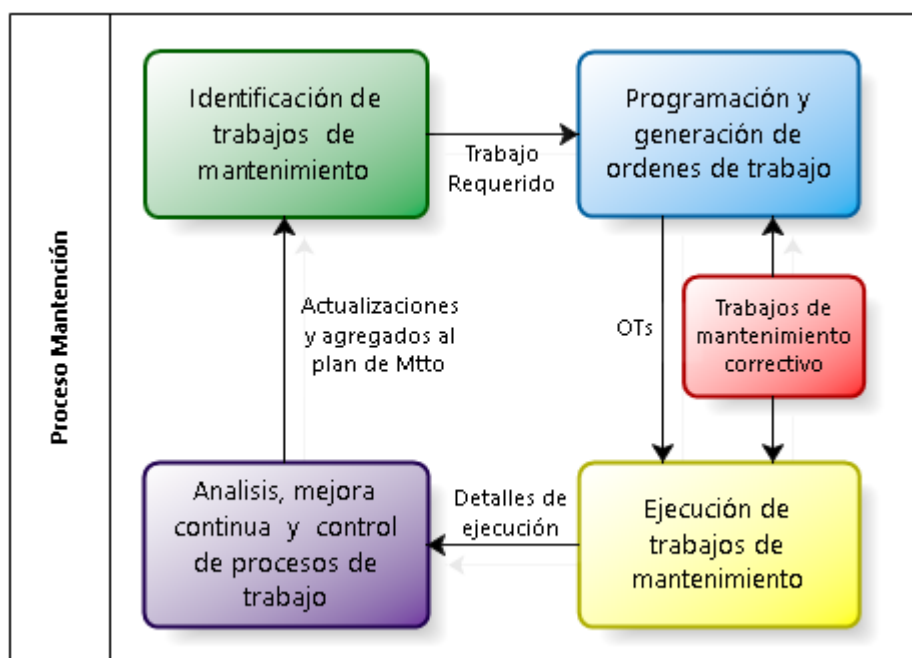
Proceso Mantención

Identificación de trabajos de mantenimiento

Trabajo Requerido

Programación y generación de ordenes de trabajo

Actualizaciones y agregados al plan de Mtto

OTs

Trabajos de mantenimiento correctivo

Analisis, mejora continua y control de procesos de trabajo

Detalles de ejecución

Ejecución de trabajos de mantenimiento